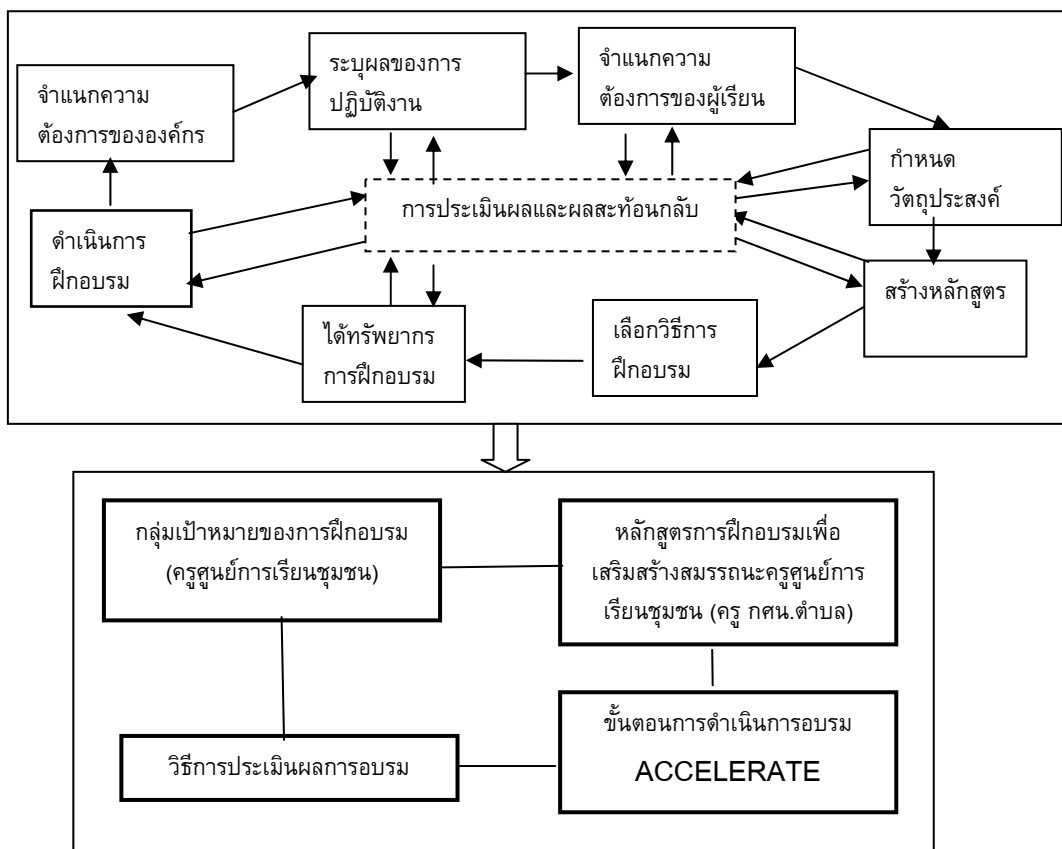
จำแนกความต้องการขององค์กร

ระบุผลของการปฏิบัติงาน

จำแนกความต้องการของผู้เรียน

กำหนดวัตถุประสงค์

การประเมินผลและผลสะท้อนกลับ

ดำเนินการฝึกอบรม

สร้างหลักสูตร

ได้ทรัพยากรการฝึกอบรม

เลือกวิธีการฝึกอบรม

กลุ่มเป้าหมายของการฝึกอบรม (ครูศูนย์การเรียนชุมชน)

หลักสูตรการฝึกอบรมเพื่อเสริมสร้างสมรรถนะครูศูนย์การเรียนชุมชน (ครู กศน.ตำบล)

ขั้นตอนการดำเนินการอบรม ACCELERATE

วิธีการประเมินผลการอบรม